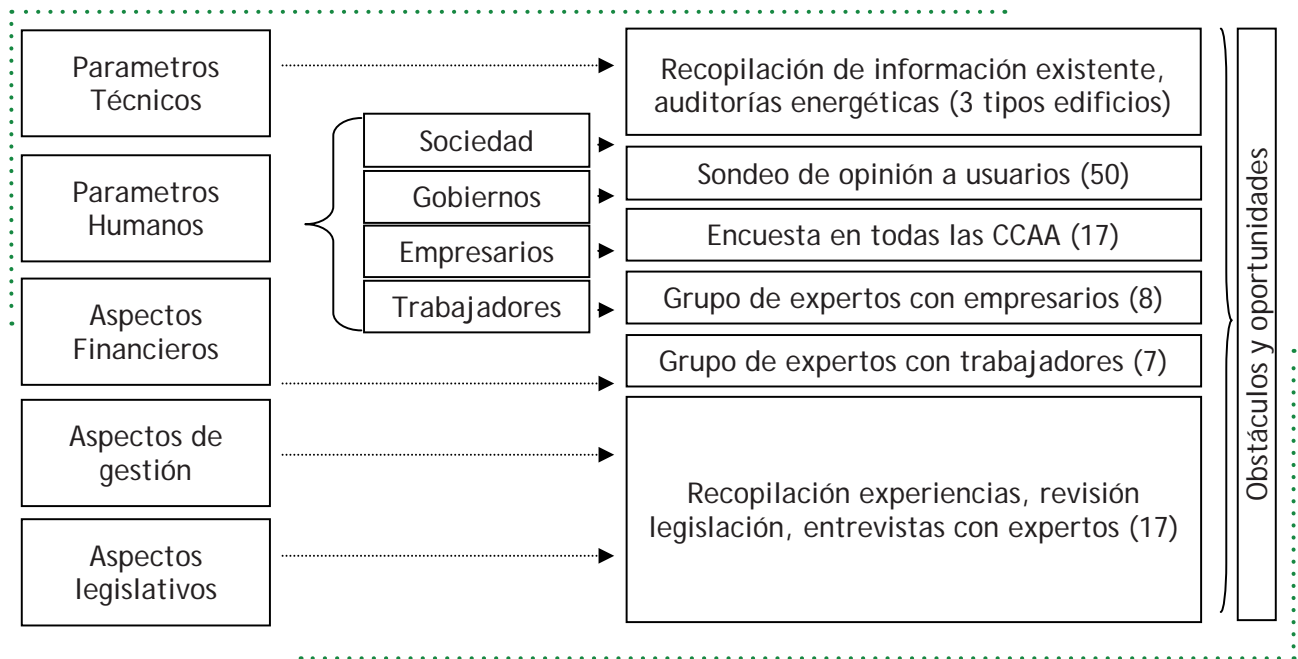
Parametros Técnicos

Parametros Humanos

Aspectos Financieros

Aspectos de gestión

Aspectos legislativos

Sociedad

Gobiernos

Empresarios

Trabajadores

Recopilación de información existente, auditorías energéticas (3 tipos edificios)

Sondeo de opinión a usuarios (50)

Encuesta en todas las CCAA (17)

Grupo de expertos con empresarios (8)

Grupo de expertos con trabajadores (7)

Recopilación experiencias, revisión legislación, entrevistas con expertos (17)

Obstáculos y oportunidades